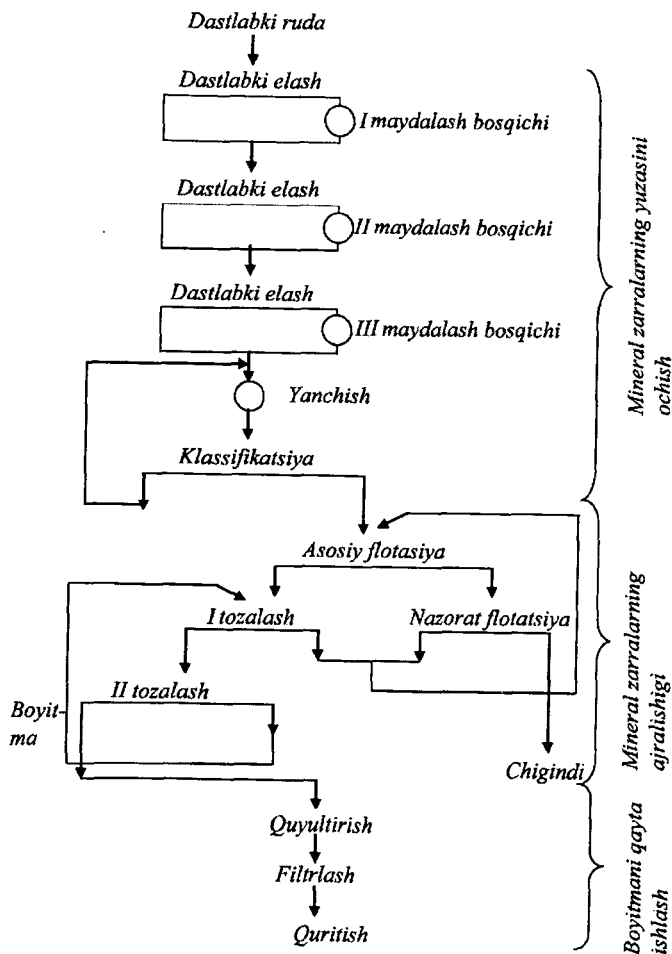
Dastlabki ruda

Dastlabki elash

I maydalash bosqichi

Dastlabki elash

II maydalash bosqichi

Dastlabki elash

III maydalash bosqichi

Yanchish

Klassifikatsiya

Asosiy flotasiya

I tozalash

Nazorat flotatsiya

II tozalash

Boyitma

Chigindi

Quyultirish

Filtrlash

Quritish

Mineral zarralarning yuzasini ochish

Mineral zarralarning ajralishigi

Boyitmani qayta ishlash